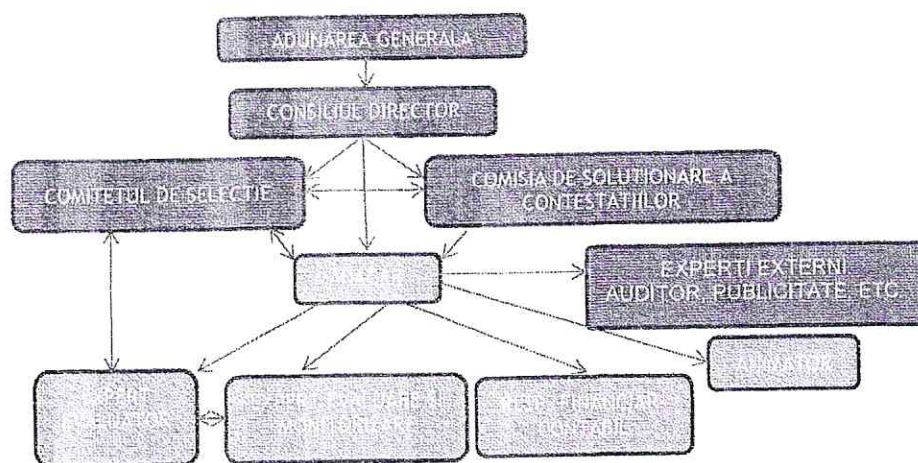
ADUNAREA GENERALA

CONSILIUL DIRECTOR

COMITETUL DE SELECTIE

COMISIA DE SOLUTIONARE A CONTESTATIILOR

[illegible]

EXPERTI EXTERNI AUDITOR, PUBLICITATE, ETC.

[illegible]

EXPERT EVALUATOR

EXPERT EVALUARE SI MONITORIZARE

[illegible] FINANCIAR CONTABIL